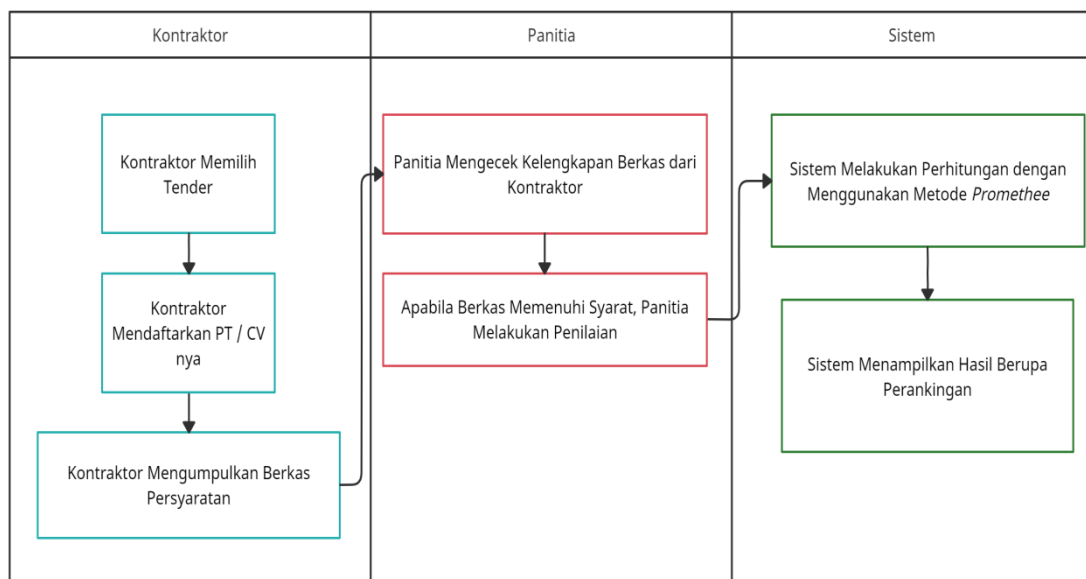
Kontraktor

Panitia

Sistem

Kontraktor Memilih Tender

Kontraktor Mendaftarkan PT / CV nya

Kontraktor Mengumpulkan Berkas Persyaratan

Panitia Mengecek Kelengkapan Berkas dari Kontraktor

Apabila Berkas Memenuhi Syarat, Panitia Melakukan Penilaian

Sistem Melakukan Perhitungan dengan Menggunakan Metode *Promethee*

Sistem Menampilkan Hasil Berupa Perankingan